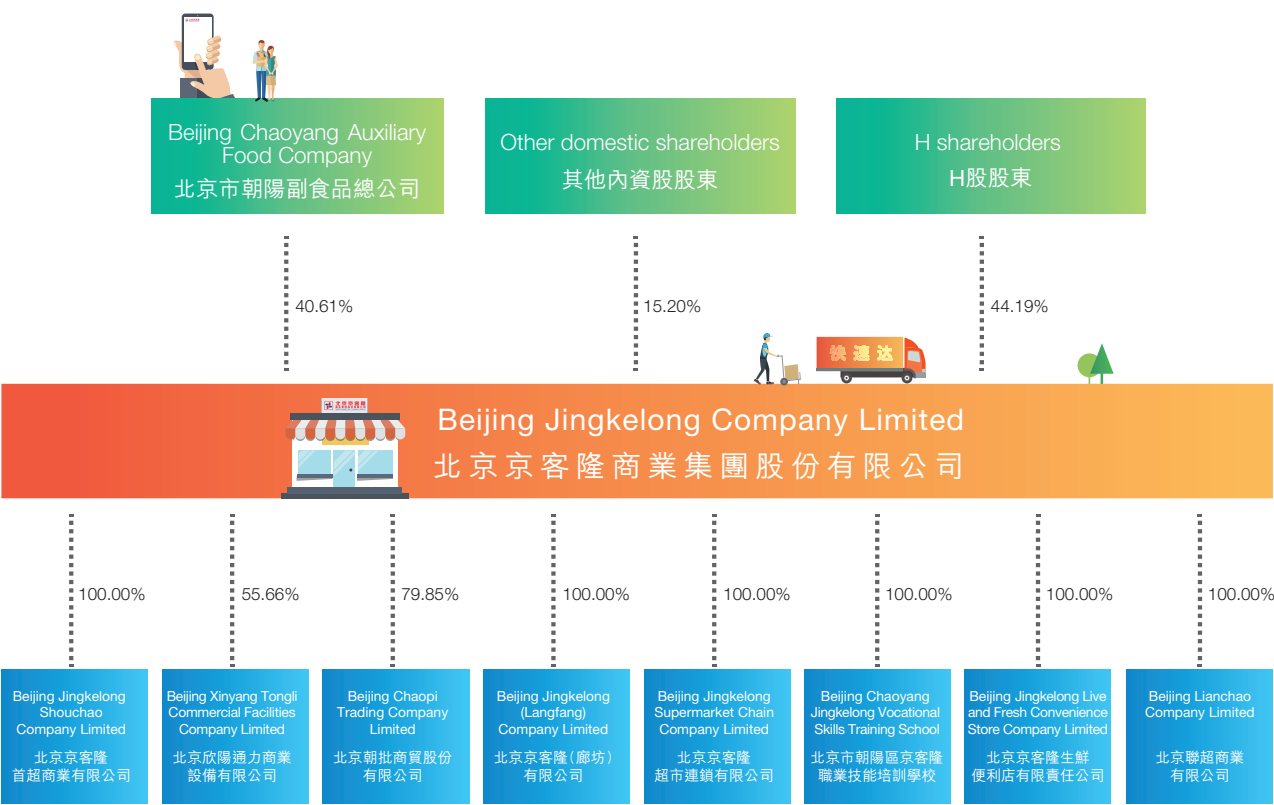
Beijing Chaoyang Auxiliary Food Company
北京市朝陽副食品總公司

Other domestic shareholders
其他內資股股東

H shareholders
H股股東

40.61%

15.20%

44.19%

快達达

Beijing Jingkelong Company Limited
北京京客隆商業集團股份有限公司

100.00%

55.66%

79.85%

100.00%

100.00%

100.00%

100.00%

100.00%

Beijing Jingkelong Shouchao Company Limited
北京京客隆首超商業有限公司

Beijing Xinyang Tongli Commercial Facilities Company Limited
北京欣陽通力商業設備有限公司

Beijing Chaopi Trading Company Limited
北京朝批商貿股份有限公司

Beijing Jingkelong (Langfang) Company Limited
北京京客隆(廊坊)有限公司

Beijing Jingkelong Supermarket Chain Company Limited
北京京客隆超市連鎖有限公司

Beijing Chaoyang Jingkelong Vocational Skills Training School
北京市朝陽區京客隆職業技能培訓學校

Beijing Jingkelong Live and Fresh Convenience Store Company Limited
北京京客隆生鮮便利店有限責任公司

Beijing Lianchao Company Limited
北京聯超商業有限公司